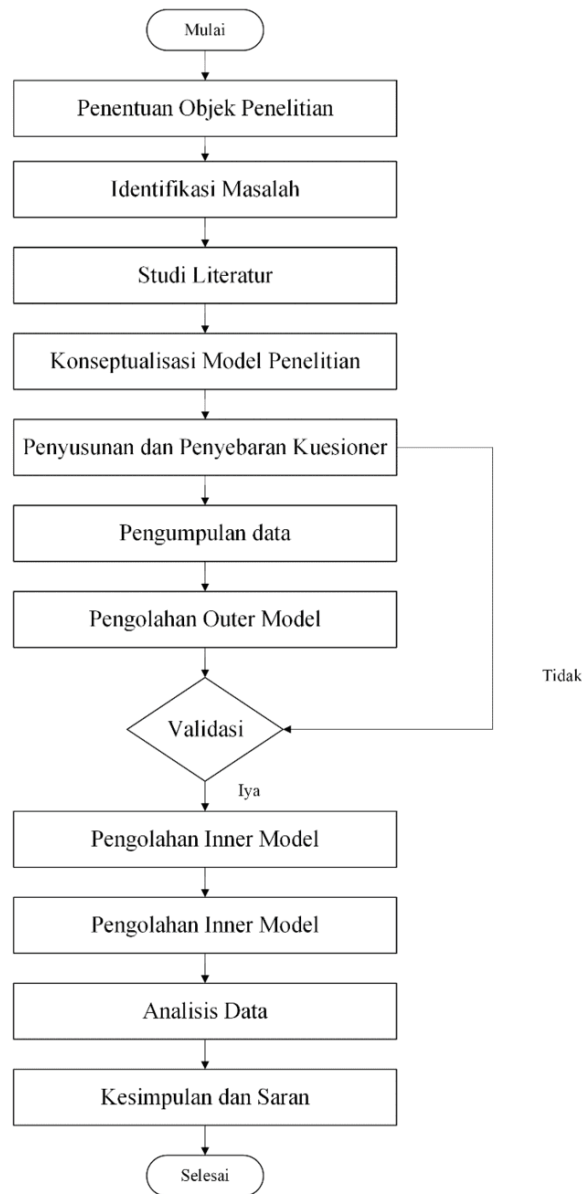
Mulai

Penentuan Objek Penelitian

Identifikasi Masalah

Studi Literatur

Konseptualisasi Model Penelitian

Penyusunan dan Penyebaran Kuesioner

Pengumpulan data

Pengolahan Outer Model

Tidak

Validasi

Iya

Pengolahan Inner Model

Pengolahan Inner Model

Analisis Data

Kesimpulan dan Saran

Selesai